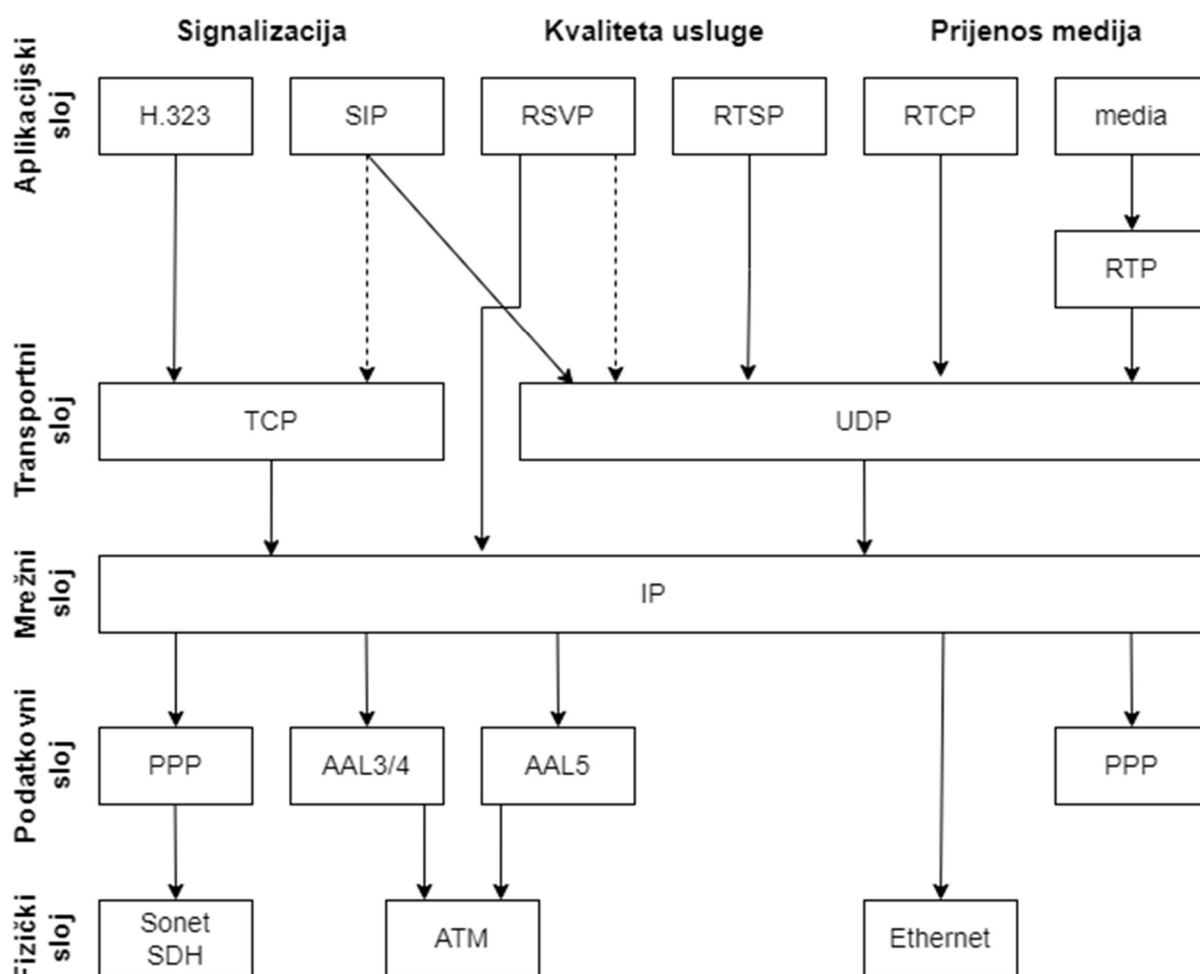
Signalizacija

Kvaliteta usluge

Prijenos medija

Aplikacijski sloj

H.323

SIP

RSVP

RTSP

RTCP

media

RTP

Transportni sloj

TCP

UDP

Mrežni sloj

IP

Podatkovni sloj

PPP

AAL3/4

AAL5

PPP

Fizički sloj

Sonet SDH

ATM

Ethernet